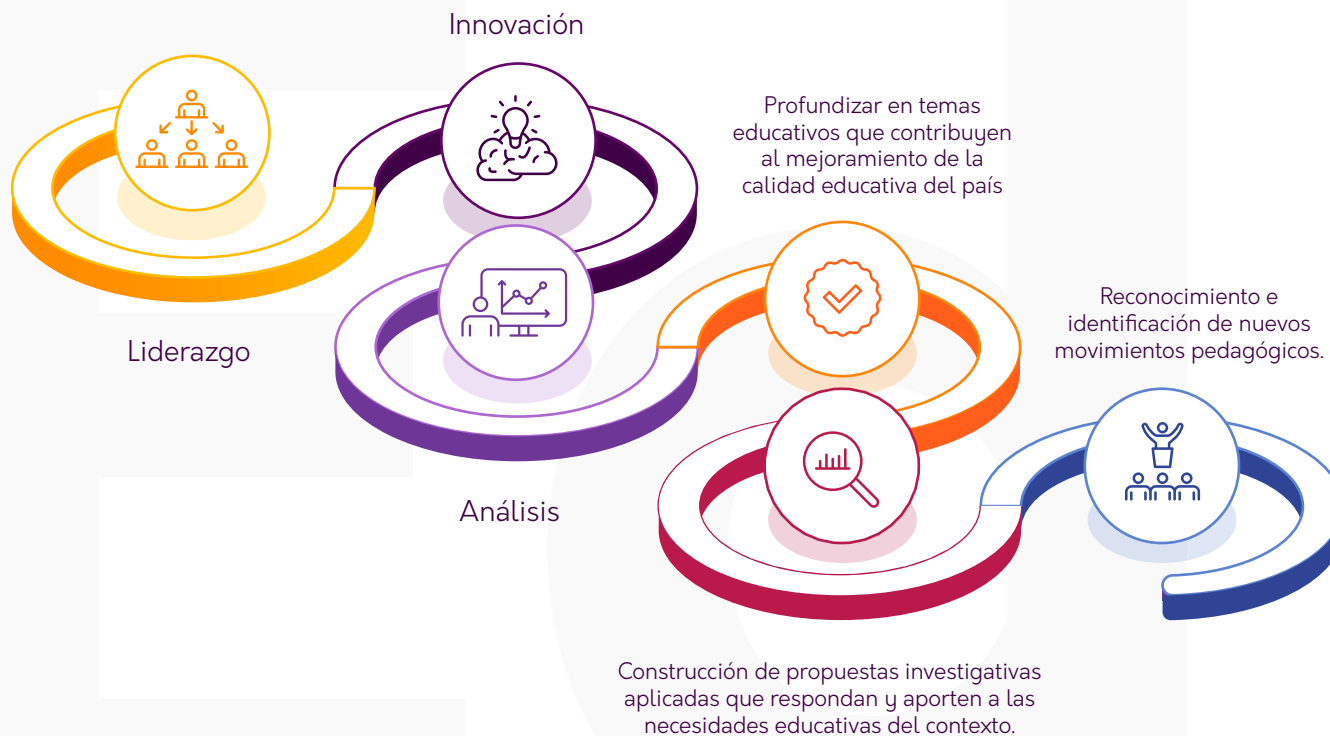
Innovación

Profundizar en temas educativos que contribuyen al mejoramiento de la calidad educativa del país

Liderazgo

Reconocimiento e identificación de nuevos movimientos pedagógicos.

Análisis

Construcción de propuestas investigativas aplicadas que respondan y aporten a las necesidades educativas del contexto.